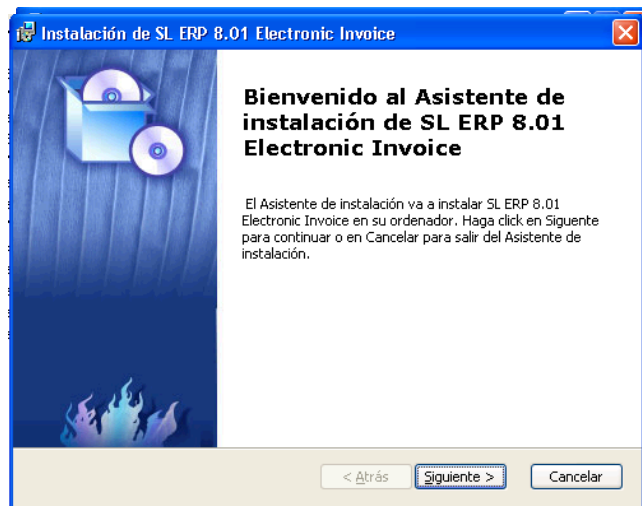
Instalación de SL ERP 8.01 Electronic Invoice

Bienvenido al Asistente de instalación de SL ERP 8.01 Electronic Invoice

El Asistente de instalación va a instalar SL ERP 8.01 Electronic Invoice en su ordenador. Haga click en Siguiente para continuar o en Cancelar para salir del Asistente de instalación.

< Atrás
Siguiente >
Cancelar